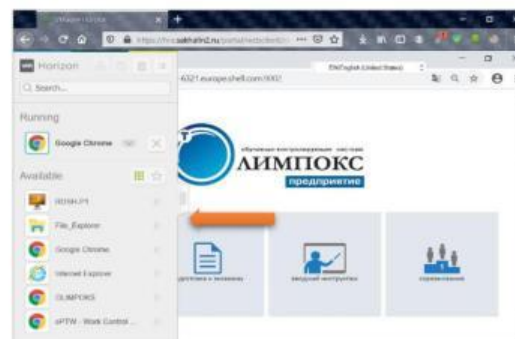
Horizon

Search...

Running

Google Chrome

Available

File_Explorer

Google Chrome

Internet Explorer

OLIMPOKS

ePTW - Work Control ...

https://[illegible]sakhalin2.ru/portal/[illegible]

6321.europe.shell.com:8002/

ENGLISH (United States)

обучающая контролирующая система

ЛИМПОКС

предприятие

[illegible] и экзамены

вводный инструктаж

соревнования